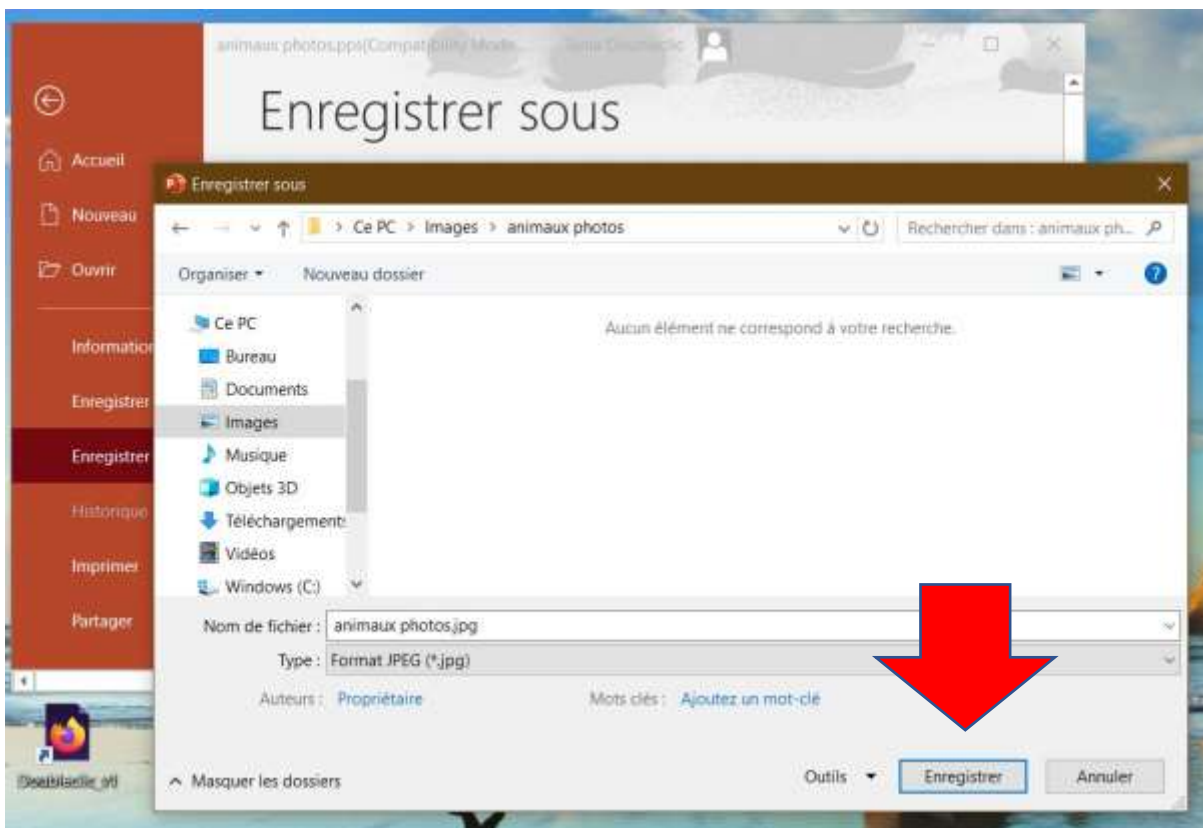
animaux photos.pps [Compatibilité] Mode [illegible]

Enregistrer sous

Accueil

Nouveau

Ouvrir

Informatio

Enregistrer

Enregistrer

Historique

Imprimer

Partager

Enregistrer sous

Ce PC > Images > animaux photos

Rechercher dans : animaux ph...

Organiser ▾ Nouveau dossier

Ce PC
Bureau
Documents
Images
Musique
Objets 3D
Téléchargements
Vidéos
Windows (C:)

Aucun élément ne correspond à votre recherche.

Nom de fichier : animaux photos.jpg

Type : Format JPEG (*.jpg)

Auteurs : Propriétaire

Mots clés : Ajoutez un mot-clé

Masquer les dossiers

Outils ▾

Enregistrer

Annuler

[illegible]